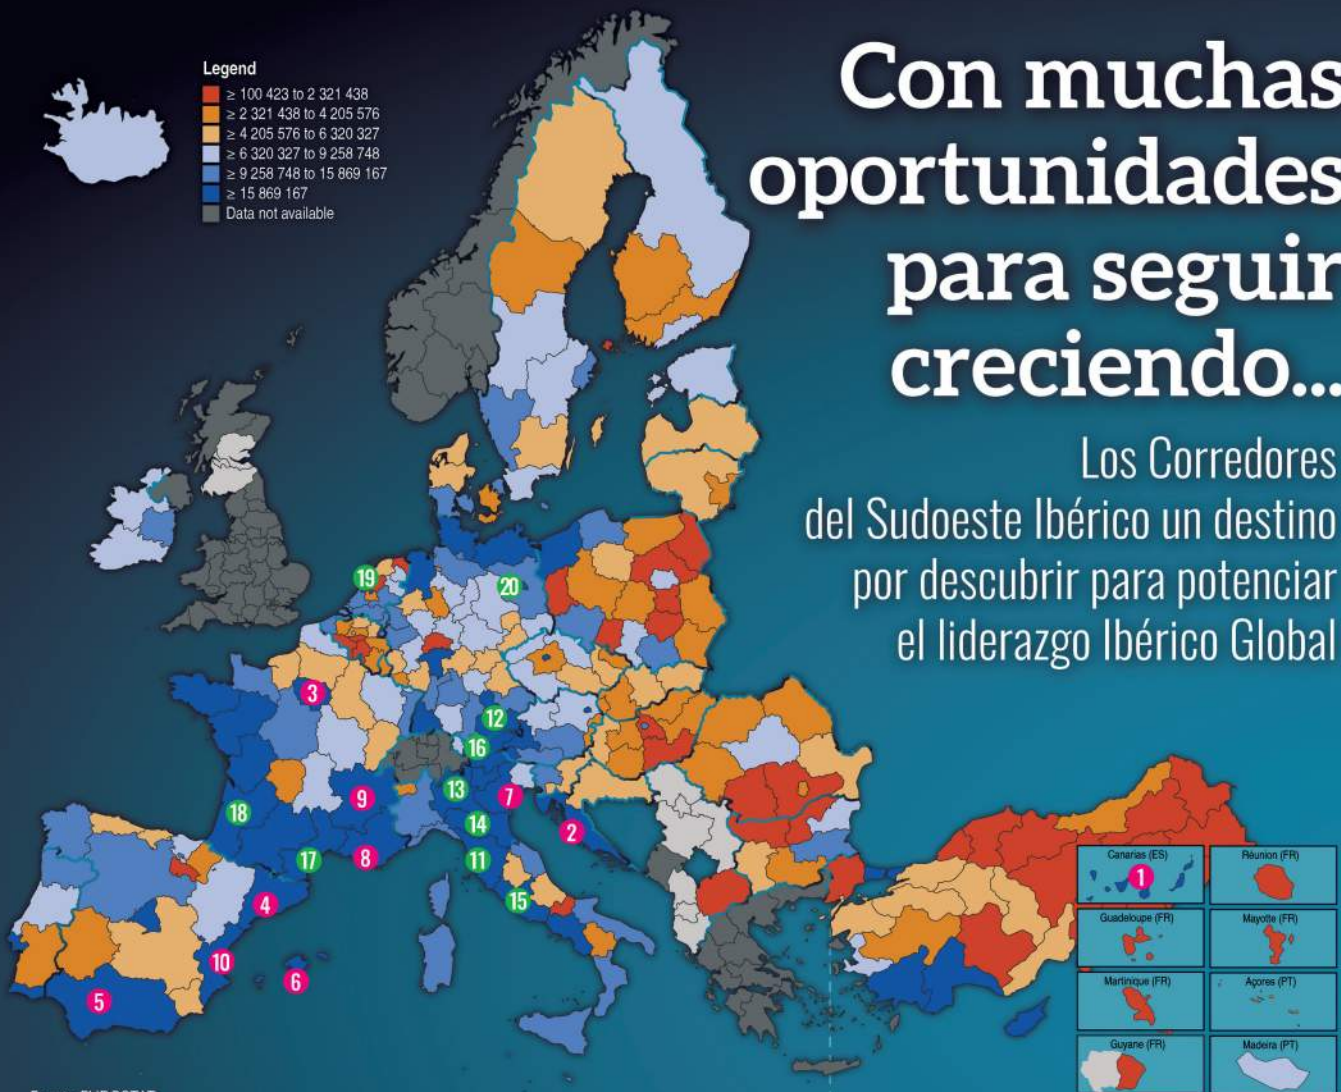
Legend
≥ 100 423 to 2 321 438
≥ 2 321 438 to 4 205 576
≥ 4 205 576 to 6 320 327
≥ 6 320 327 to 9 258 748
≥ 9 258 748 to 15 869 167
≥ 15 869 167
Data not available

Con muchas oportunidades para seguir creciendo...

Los Corredores del Sudoeste Ibérico un destino por descubrir para potenciar el liderazgo Ibérico Global

19
20
3
12
16
18
9
13
7
2
14
17
8
11
4
15
10
6
5

Canarias (ES)
1
Réunion (FR)
Guadeloupe (FR)
Mayotte (FR)
Martinique (FR)
Açores (PT)
Guyane (FR)
Madeira (PT)

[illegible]